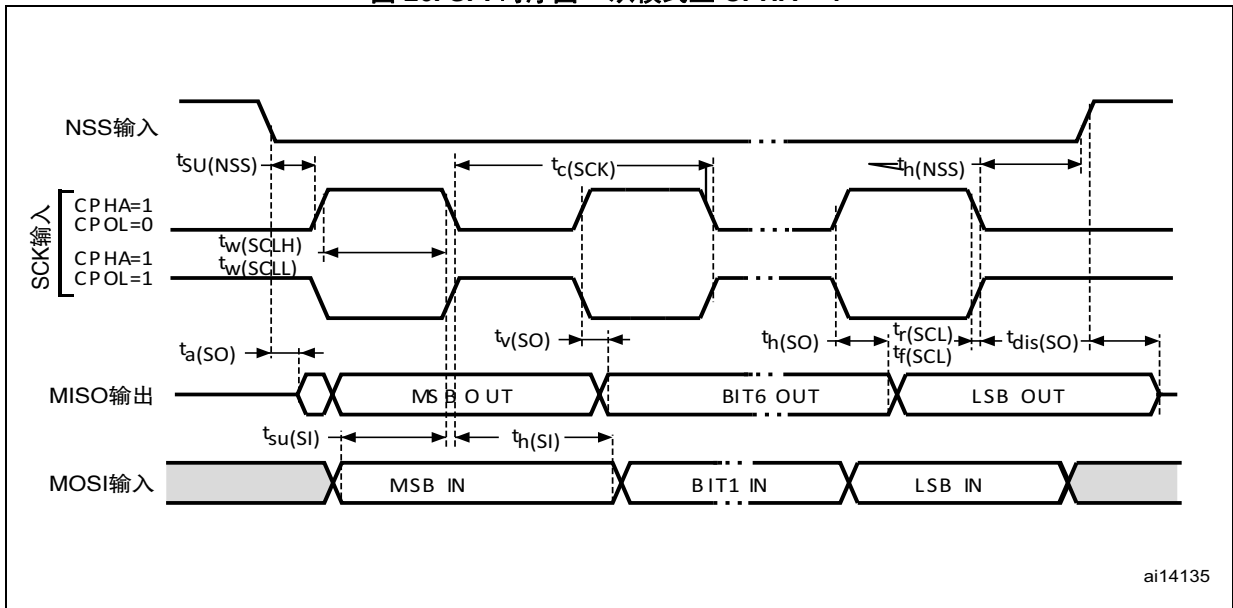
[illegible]

NSS输入

$t_{SU(NSS)}$

$t_{c(SCK)}$

$t_{h(NSS)}$

SCK输入

CPHA=1 CPOL=0

$t_{w(SCLH)}$ $t_{w(SCLL)}$

CPHA=1 CPOL=1

$t_{v(SO)}$

$t_{h(SO)}$

$t_{r(SCL)}$ $t_{f(SCL)}$

$t_{dis(SO)}$

$t_{a(SO)}$

MISO输出

MSB OUT

BIT6 OUT

LSB OUT

$t_{su(SI)}$

$t_{h(SI)}$

MOSI输入

MSB IN

BIT1 IN

LSB IN

ai14135